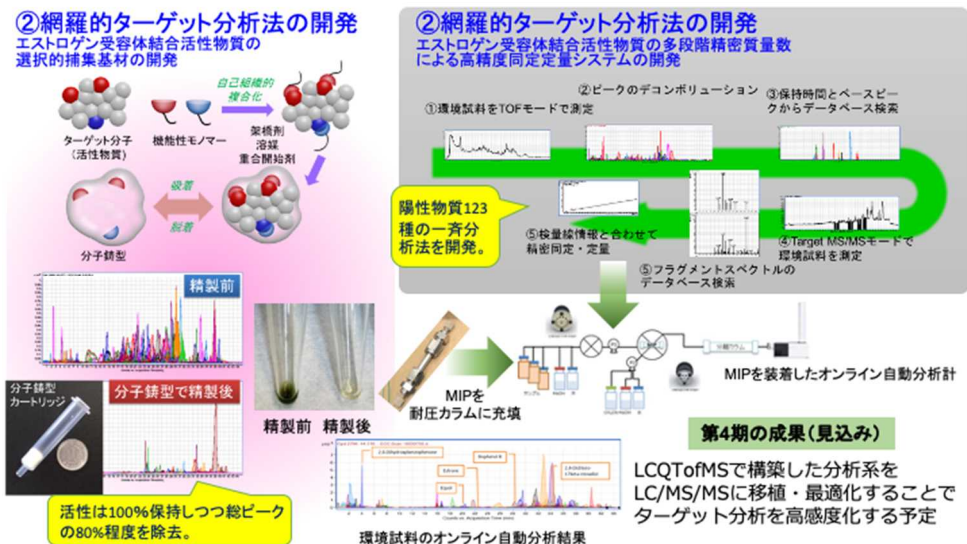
②網羅的ターゲット分析法の開発
エストロゲン受容体結合活性物質の選択的捕集基材の開発

自己組織的複合化

ターゲット分子（活性物質）
機能性モノマー
架橋剤
溶媒
重合開始剤

吸着
脱着

分子鋳型

精製前

分子鋳型で精製後

分子鋳型カートリッジ

活性は100%保持しつつ総ピークの80%程度を除去。

精製前　精製後

MIPを耐圧カラムに充填

②網羅的ターゲット分析法の開発
エストロゲン受容体結合活性物質の多段階精密質量数による高精度同定定量システムの開発

①環境試料をTOFモードで測定
②ピークのデコンボリューション
③保持時間とベースピークからデータベース検索

陽性物質123種の一斉分析法を開発。

⑤検量線情報と合わせて精密同定・定量
④Target MS/MSモードで環境試料を測定
⑤フラグメントスペクトルのデータベース検索

MIPを装着したオンライン自動分析計

第4期の成果（見込み）

LCQTofMSで構築した分析系をLC/MS/MSに移植・最適化することでターゲット分析を高感度化する予定

Estrone
Bisphenol A
Equol

環境試料のオンライン自動分析結果